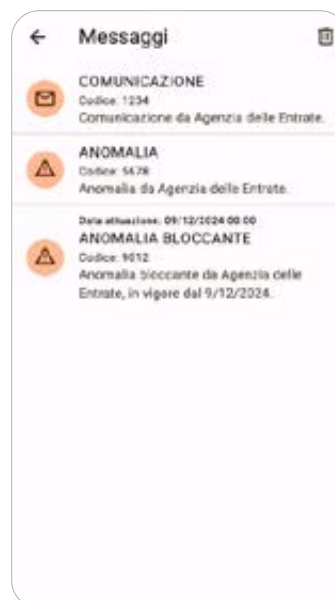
Messaggi

COMUNICAZIONE
Codice: 1234
Comunicazione da Agenzia delle Entrate.

ANOMALIA
Codice: 5678
Anomalia da Agenzia delle Entrate.

Data attuazione: 09/12/2024 00:00
ANOMALIA BLOCCANTE
Codice: 9012
Anomalia bloccante da Agenzia delle Entrate, in vigore dal 9/12/2024.